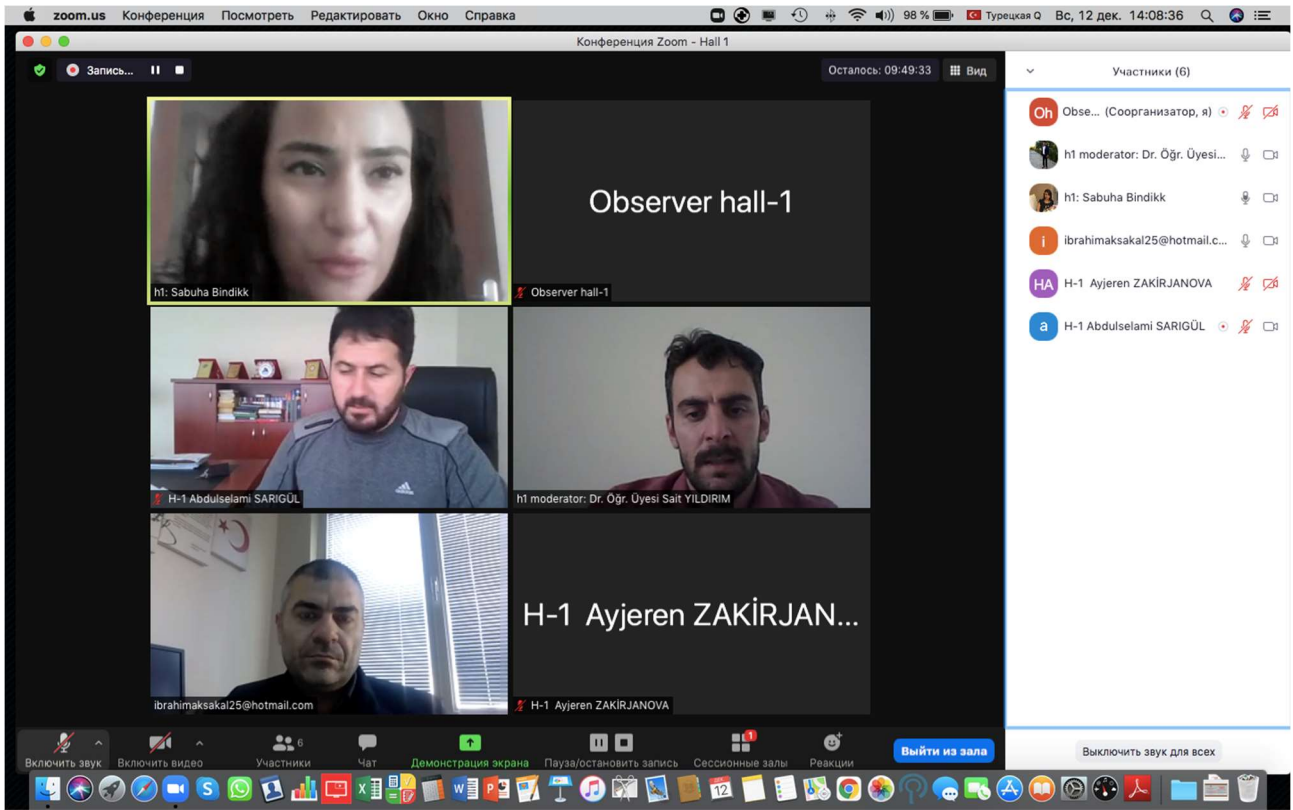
zoom.us Конференция Посмотреть Редактировать Окно Справка

98 % Турецкая Q Вс, 12 дек. 14:08:36

Конференция Zoom - Hall 1

Запись...

Осталось: 09:49:33 Вид

Участники (6)

Oh Obse... (Соорганизатор, я)

h1 moderator: Dr. Öğr. Üyesi...

h1: Sabuha Bindikk

i ibrahimaksakal25@hotmail.c...

HA H-1 Ayjeren ZAKİRJANOVA

a H-1 Abdulselami SARIGÜL

h1: Sabuha Bindikk

Observer hall-1

Observer hall-1

H-1 Abdulselami SARIGÜL

h1 moderator: Dr. Öğr. Üyesi Sait YILDIRIM

ibrahimaksakal25@hotmail.com

H-1 Ayjeren ZAKİRJAN...

H-1 Ayjeren ZAKİRJANOVA

Включить звук

Включить видео

6 Участники

Чат

Демонстрация экрана

Пауза/остановить запись

1 Сессионные залы

Реакции

Выйти из зала

Выключить звук для всех

12